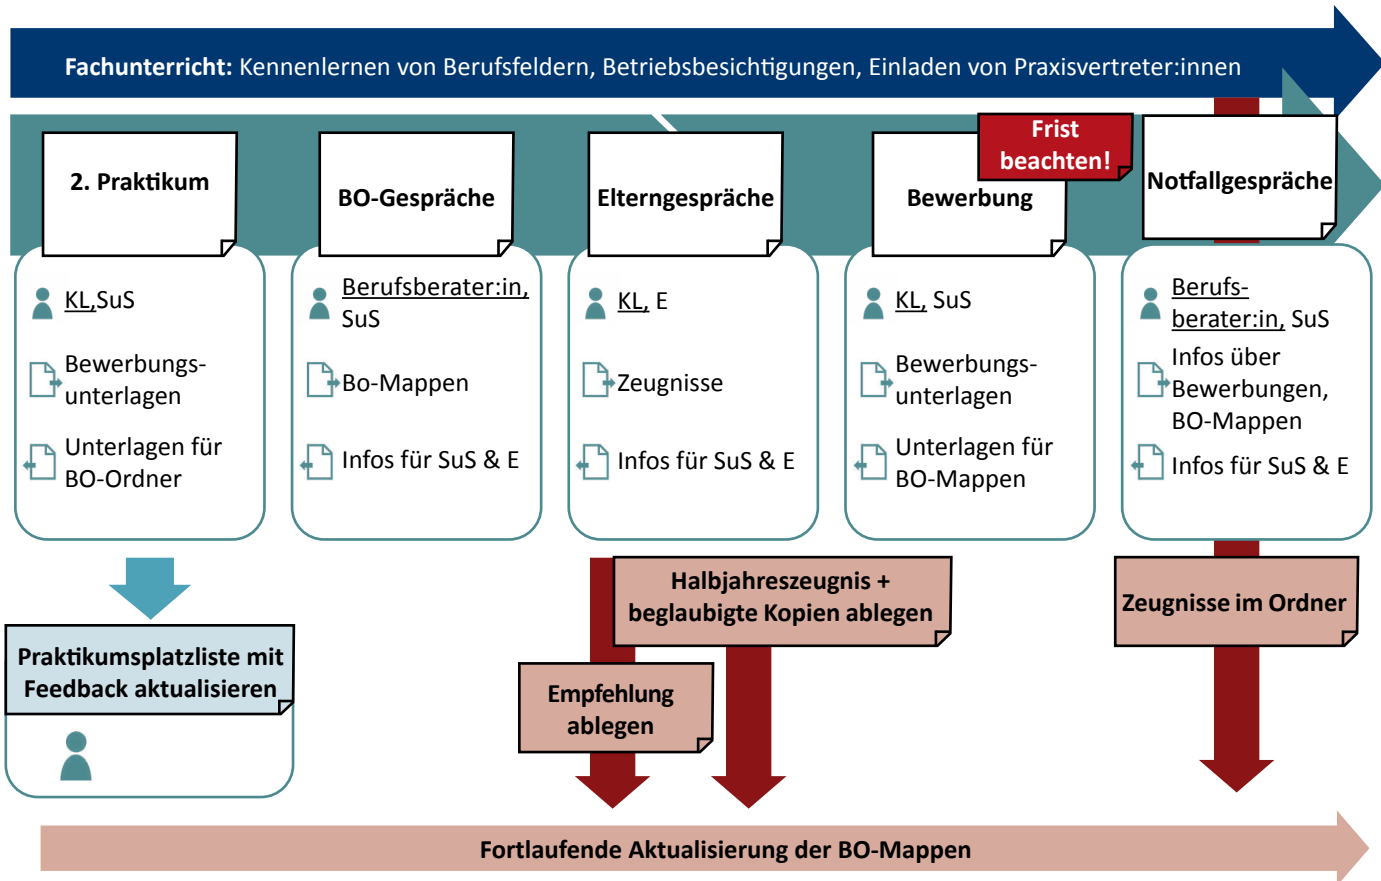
**Fachunterricht:** Kennenlernen von Berufsfeldern, Betriebsbesichtigungen, Einladen von Praxisvertreter:innen

2. Praktikum

KL,SuS

Bewerbungsunterlagen

Unterlagen für BO-Ordner

BO-Gespräche

Berufsberater:in, SuS

Bo-Mappen

Infos für SuS & E

Elterngespräche

KL, E

Zeugnisse

Infos für SuS & E

Frist beachten!

Bewerbung

KL, SuS

Bewerbungsunterlagen

Unterlagen für BO-Mappen

Notfallgespräche

Berufsberater:in, SuS

Infos über Bewerbungen, BO-Mappen

Infos für SuS & E

Praktikumsplatzliste mit Feedback aktualisieren

Halbjahreszeugnis + beglaubigte Kopien ablegen

Empfehlung ablegen

Zeugnisse im Ordner

Fortlaufende Aktualisierung der BO-Mappen